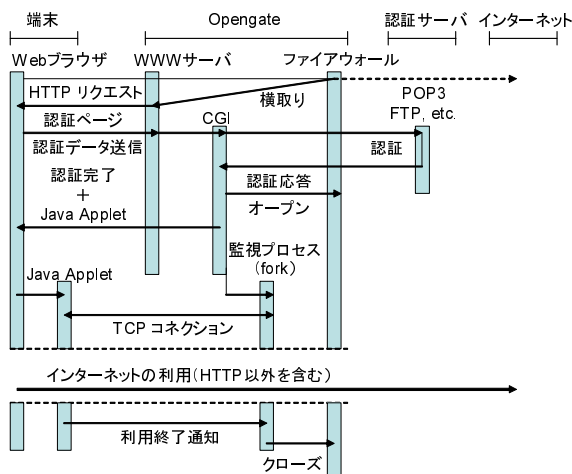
端末

Opengate

認証サーバ

インターネット

Webブラウザ

WWWサーバ

ファイアウォール

HTTP リクエスト

横取り

POP3
FTP, etc.

認証ページ

CGI

認証データ送信

認証

認証完了
+
Java Applet

認証応答

オープン

監視プロセス
(fork)

Java Applet

TCP コネクション

インターネットの利用(HTTP以外を含む)

利用終了通知

クローズ